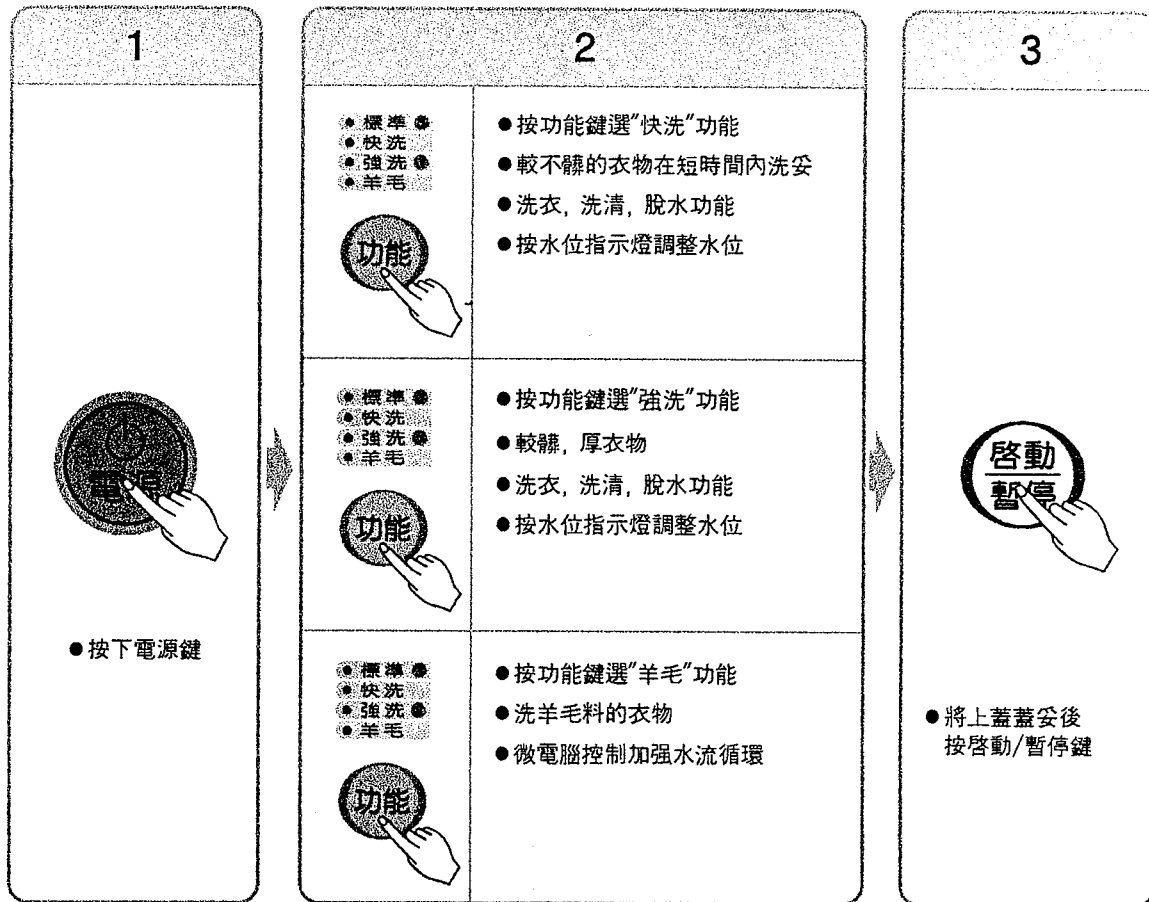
1

電源

●按下電源鍵

2

標準
快洗
強洗
羊毛

功能

●按功能鍵選"快洗"功能
●較不髒的衣物在短時間內洗妥
●洗衣, 洗清, 脫水功能
●按水位指示燈調整水位

標準
快洗
強洗
羊毛

功能

●按功能鍵選"強洗"功能
●較髒, 厚衣物
●洗衣, 洗清, 脫水功能
●按水位指示燈調整水位

標準
快洗
強洗
羊毛

功能

●按功能鍵選"羊毛"功能
●洗羊毛料的衣物
●微電腦控制加强水流循環

3

啓動
暫停

●將上蓋蓋妥後按啓動/暫停鍵